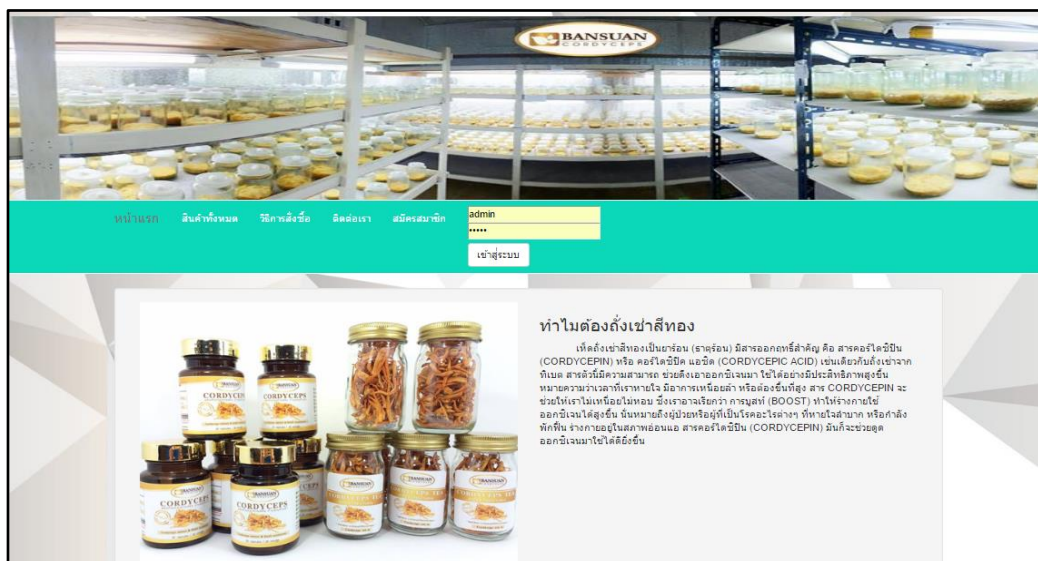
BANSUAN
CORDYCEPS

หน้าแรก สินค้าทั้งหมด วิธีการสั่งซื้อ ติดต่อเรา สมัครสมาชิก

admin
•••••
เข้าสู่ระบบ

ทำไมต้องถั่งเช่าสีทอง

เห็ดถั่งเช่าสีทองเป็นยาร้อน (ธาตุร้อน) มีสารออกฤทธิ์สำคัญ คือ สารคอร์ไดซีปิน (CORDYCEPIN) หรือ คอร์ไดซีปิค แอซิด (CORDYCEPIC ACID) เช่นเดียวกับถั่งเช่าจากทิเบต สารตัวนี้มีความสามารถ ช่วยดึงเอาออกซิเจนมา ใช้ได้อย่างมีประสิทธิภาพสูงขึ้น หมายความว่าเวลาที่เราหายใจ มีอาการเหนื่อยล้า หรือต้องขึ้นที่สูง สาร CORDYCEPIN จะช่วยให้เราไม่เหนื่อยไม่หอบ ซึ่งเราอาจเรียกว่า การบูสท์ (BOOST) ทำให้ร่างกายใช้ออกซิเจนได้สูงขึ้น นั่นหมายถึงผู้ป่วยหรือผู้ที่เป็นโรคอะไรต่างๆ ที่หายใจลำบาก หรือกำลังพักฟื้น ร่างกายอยู่ในสภาพอ่อนแอ สารคอร์ไดซีปิน (CORDYCEPIN) มันก็จะช่วยดูดออกซิเจนมาใช้ได้ดียิ่งขึ้น

BANSUAN
CORDYCEPS
BANSUAN
CORDYCEPS
BANSUAN
CORDYCEPS
BANSUAN
BANSUAN
BANSUAN